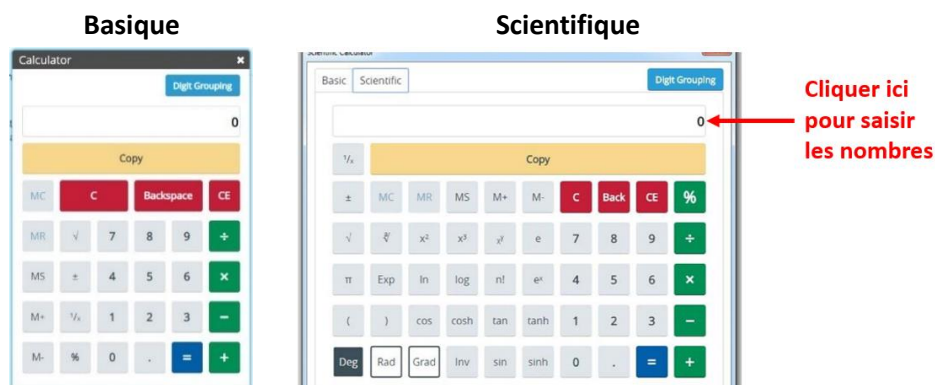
Basique

Calculator ×

Digit Grouping

0

Copy

| MC | C | Backspace | CE |
|---|---|---|---|
| MR | √ | 7 | 8 | 9 | ÷ |
| MS | ± | 4 | 5 | 6 | × |
| M+ | $^1/_x$ | 1 | 2 | 3 | − |
| M- | % | 0 | . | = | + |

Scientifique

Scientific Calculator

Basic Scientific

Digit Grouping

0

Cliquer ici pour saisir les nombres

$^1/_x$ Copy

| ± | MC | MR | MS | M+ | M- | C | Back | CE | % |
|---|---|---|---|---|---|---|---|---|---|
| √ | $\sqrt[y]{}$ | $x^2$ | $x^3$ | $x^y$ | e | 7 | 8 | 9 | ÷ |
| π | Exp | ln | log | n! | $e^x$ | 4 | 5 | 6 | × |
| ( | ) | cos | cosh | tan | tanh | 1 | 2 | 3 | − |
| Deg | Rad | Grad | Inv | sin | sinh | 0 | . | = | + |